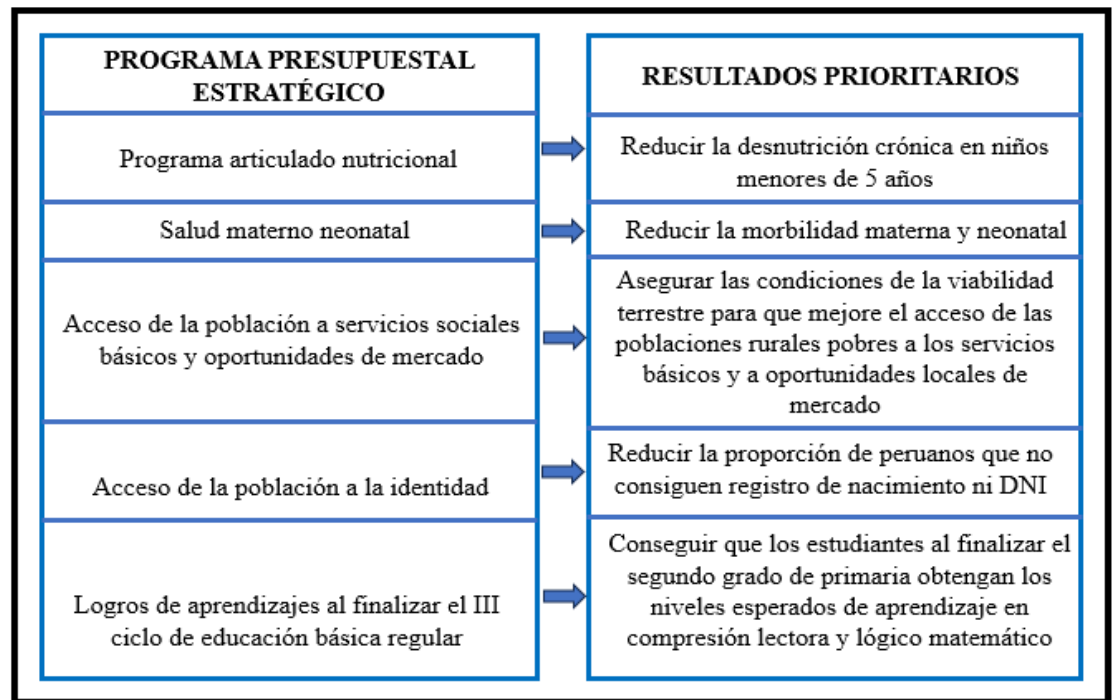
| PROGRAMA PRESUPUESTAL ESTRATÉGICO | RESULTADOS PRIORITARIOS |
|---|---|
| Programa articulado nutricional | Reducir la desnutrición crónica en niños menores de 5 años |
| Salud materno neonatal | Reducir la morbilidad materna y neonatal |
| Acceso de la población a servicios sociales básicos y oportunidades de mercado | Asegurar las condiciones de la viabilidad terrestre para que mejore el acceso de las poblaciones rurales pobres a los servicios básicos y a oportunidades locales de mercado |
| Acceso de la población a la identidad | Reducir la proporción de peruanos que no consiguen registro de nacimiento ni DNI |
| Logros de aprendizajes al finalizar el III ciclo de educación básica regular | Conseguir que los estudiantes al finalizar el segundo grado de primaria obtengan los niveles esperados de aprendizaje en compresión lectora y lógico matemático |